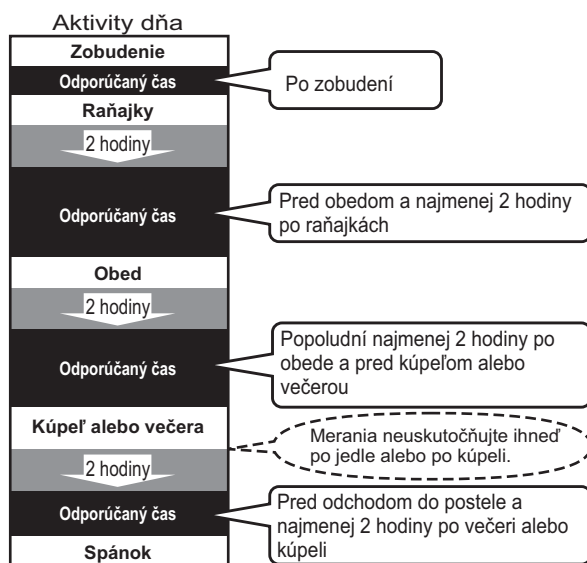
Aktivity dňa

Zobudenie

Odporúčaný čas

Po zobudení

Raňajky

2 hodiny

Odporúčaný čas

Pred obedom a najmenej 2 hodiny po raňajkách

Obed

2 hodiny

Odporúčaný čas

Popoludní najmenej 2 hodiny po obede a pred kúpeľom alebo večerou

Kúpeľ alebo večera

Merania neuskutočňujte ihneď po jedle alebo po kúpeli.

2 hodiny

Odporúčaný čas

Pred odchodom do postele a najmenej 2 hodiny po večeri alebo kúpeli

Spánok